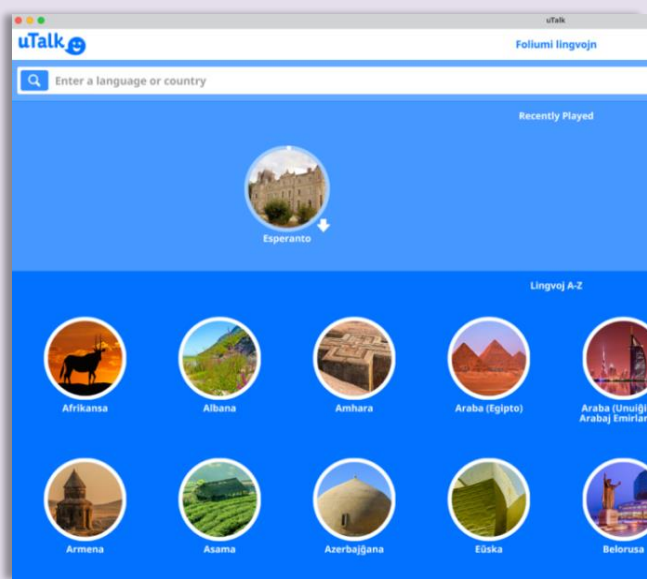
uTalk

uTalk

Foliumi lingvojn

Enter a language or country

Recently Played

Esperanto

Lingvoj A-Z

Afrikansa

Albana

Amhara

Araba (Egipto)

Araba (Unuiĝ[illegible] Arabaj Emirla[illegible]

Armena

Asama

Azerbajĝana

Eŭska

Belorusa